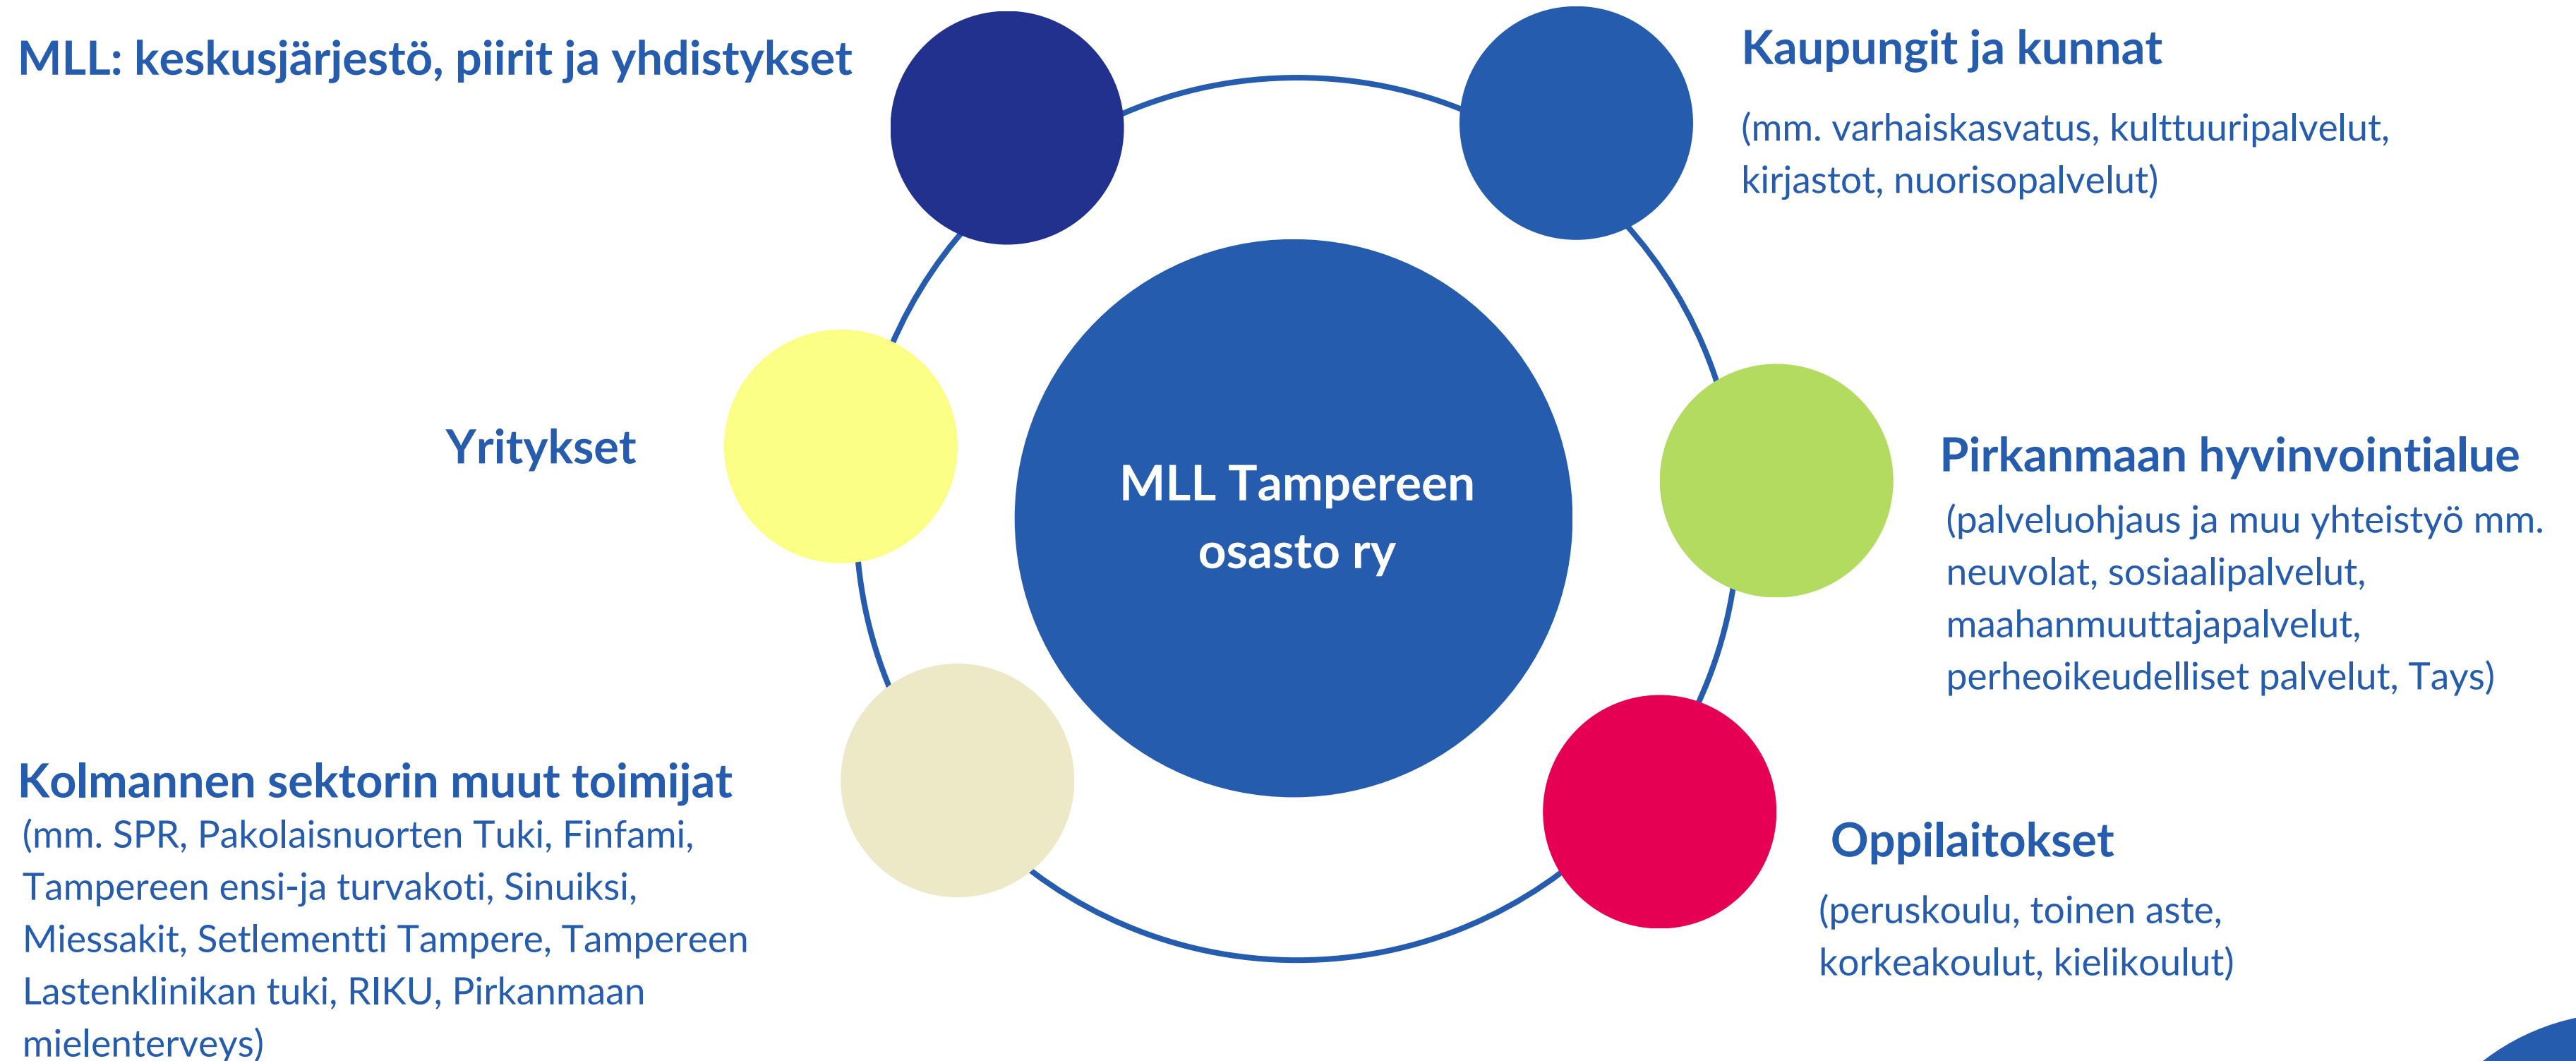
MLL: keskusjärjestö, piirit ja yhdistykset

Kaupungit ja kunnat

(mm. varhaiskasvatus, kulttuuripalvelut, kirjastot, nuorisopalvelut)

Yritykset

MLL Tampereen osasto ry

Pirkanmaan hyvinvointialue

(palveluohjaus ja muu yhteistyö mm. neuvolat, sosiaalipalvelut, maahanmuuttajapalvelut, perheoikeudelliset palvelut, Tays)

Kolmannen sektorin muut toimijat

(mm. SPR, Pakolaisnuorten Tuki, Finfami, Tampereen ensi-ja turvakoti, Sinuiksi, Miessakit, Setlementti Tampere, Tampereen Lastenklinikan tuki, RIKU, Pirkanmaan mielenterveys)

Oppilaitokset

(peruskoulu, toinen aste, korkeakoulut, kielikoulut)